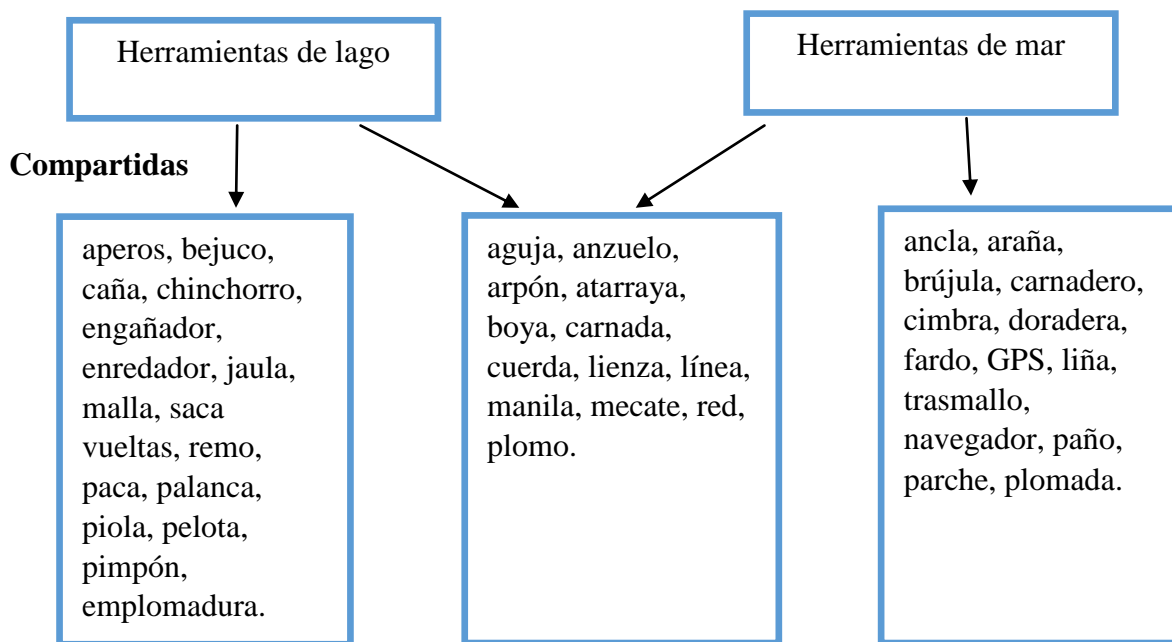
Herramientas de lago

Herramientas de mar

Compartidas

aperos, bejuco, caña, chinchorro, engañador, enredador, jaula, malla, saca vueltas, remo, paca, palanca, piola, pelota, pimpón, emplomadura.

aguja, anzuelo, arpón, atarraya, boya, carnada, cuerda, lienza, línea, manila, mecate, red, plomo.

ancla, araña, brújula, carnadero, cimbra, doradera, fardo, GPS, liña, trasmallo, navegador, paño, parche, plomada.